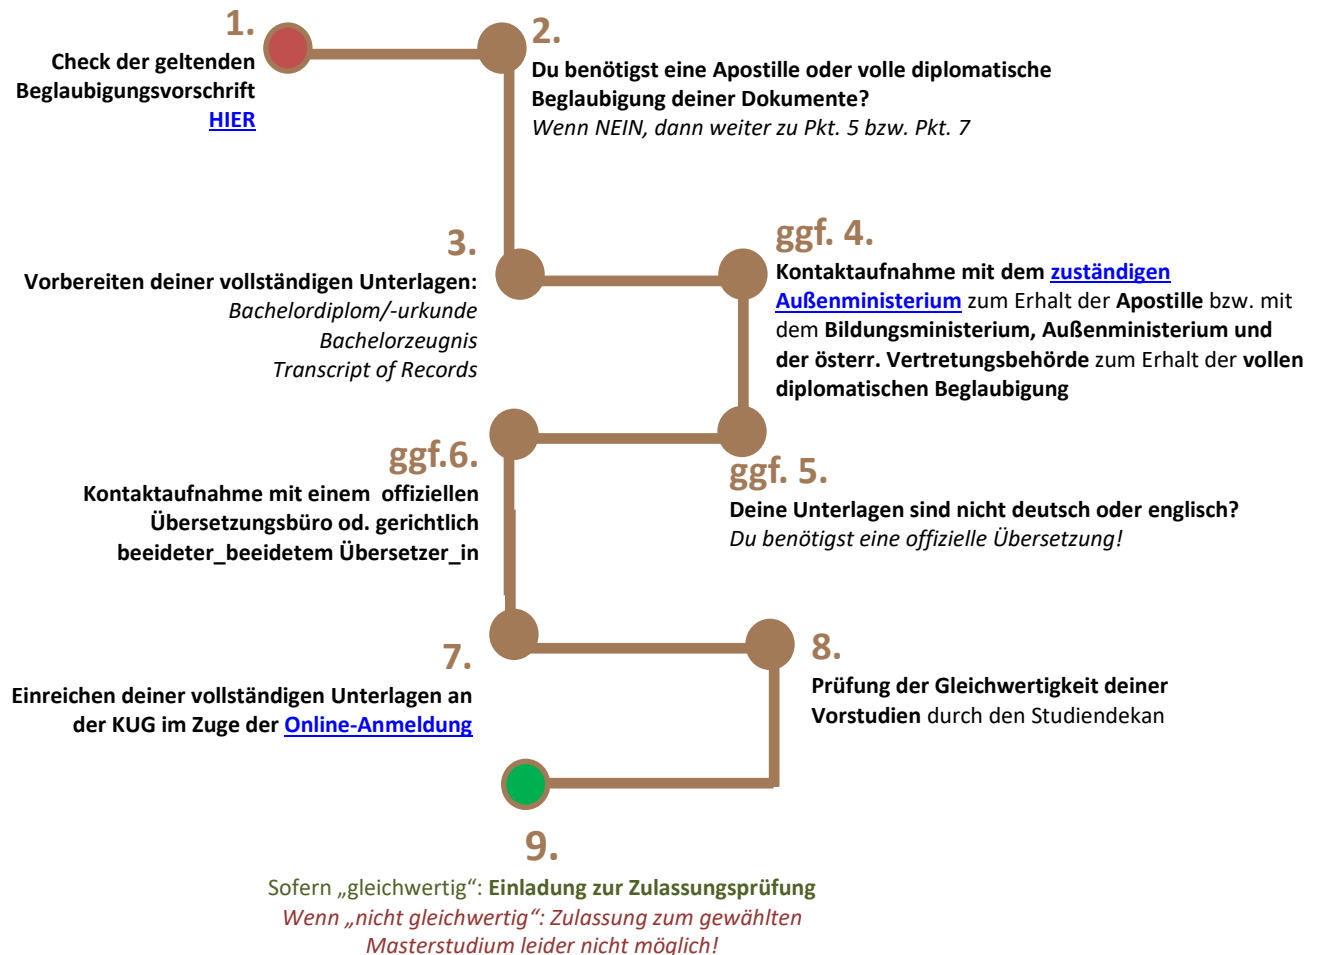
1.

Check der geltenden Beglaubigungsvorschrift
HIER

2.

Du benötigst eine Apostille oder volle diplomatische Beglaubigung deiner Dokumente?
*Wenn NEIN, dann weiter zu Pkt. 5 bzw. Pkt. 7*

3.

Vorbereiten deiner vollständigen Unterlagen:
*Bachelordiplom/-urkunde*
*Bachelorzeugnis*
*Transcript of Records*

ggf. 4.

Kontaktaufnahme mit dem zuständigen Außenministerium zum Erhalt der Apostille bzw. mit dem Bildungsministerium, Außenministerium und der österr. Vertretungsbehörde zum Erhalt der vollen diplomatischen Beglaubigung

ggf.6.

Kontaktaufnahme mit einem offiziellen Übersetzungsbüro od. gerichtlich beeideter_beeidetem Übersetzer_in

ggf. 5.

Deine Unterlagen sind nicht deutsch oder englisch?
*Du benötigst eine offizielle Übersetzung!*

7.

Einreichen deiner vollständigen Unterlagen an der KUG im Zuge der Online-Anmeldung

8.

Prüfung der Gleichwertigkeit deiner Vorstudien durch den Studiendekan

9.

Sofern „gleichwertig“: Einladung zur Zulassungsprüfung
*Wenn „nicht gleichwertig“: Zulassung zum gewählten Masterstudium leider nicht möglich!*